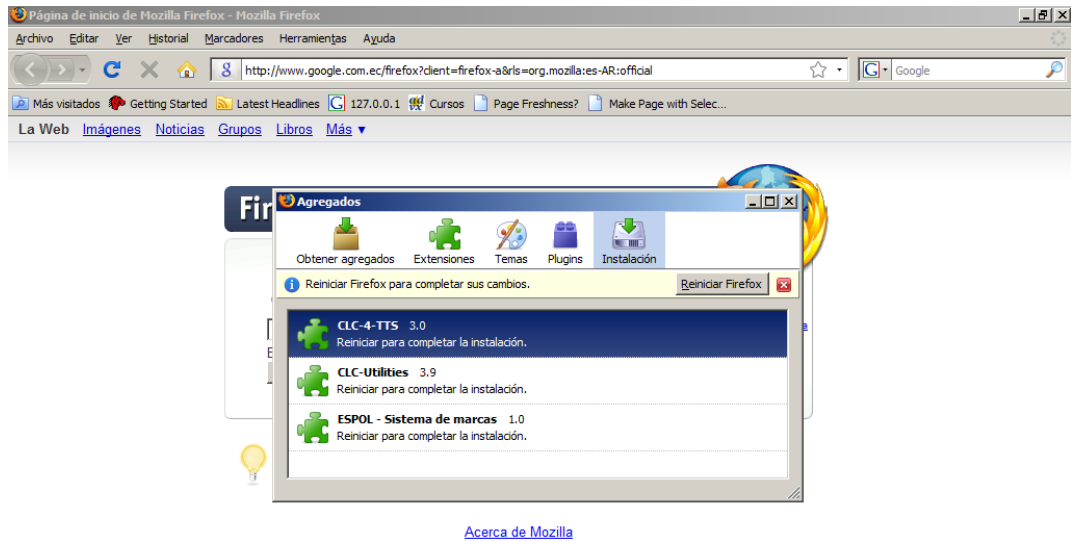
Página de inicio de Mozilla Firefox - Mozilla Firefox

Archivo Editar Ver Historial Marcadores Herramientas Ayuda

http://www.google.com.ec/firefox?client=firefox-a&rls=org.mozilla:es-AR:official

Google

Más visitados Getting Started Latest Headlines 127.0.0.1 Cursos Page Freshness? Make Page with Selec...

La Web Imágenes Noticias Grupos Libros Más ▼

Fir

Agregados

Obtener agregados Extensiones Temas Plugins Instalación

Reiniciar Firefox para completar sus cambios.

Reiniciar Firefox

CLC-4-TTS 3.0
Reiniciar para completar la instalación.

CLC-Utilities 3.9
Reiniciar para completar la instalación.

ESPOL - Sistema de marcas 1.0
Reiniciar para completar la instalación.

Acerca de Mozilla